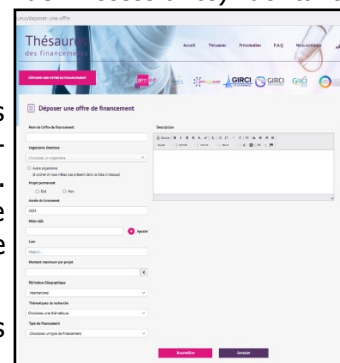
Thésaurus des financements

Accueil Thésaurus Prioritaires FAQ Nous contacter

DÉPOSER UNE OFFRE DE FINANCEMENT

GIRCI GIRCI GIRCI

Déposer une offre de financement

Nom de l'offre de financement

Organisme financeur

Choisissez un organisme

Autre organisme

Projet permanent

Oui Non

Année de lancement

2022

Mots clés

Ajouter

Lien

https://

Montant maximum par projet

€

Périmètre Géographique

International

Thématiques de recherche

Choisissez une thématique

Type de financement

Choisissez un type de financement

Description

Enregistrer Annuler